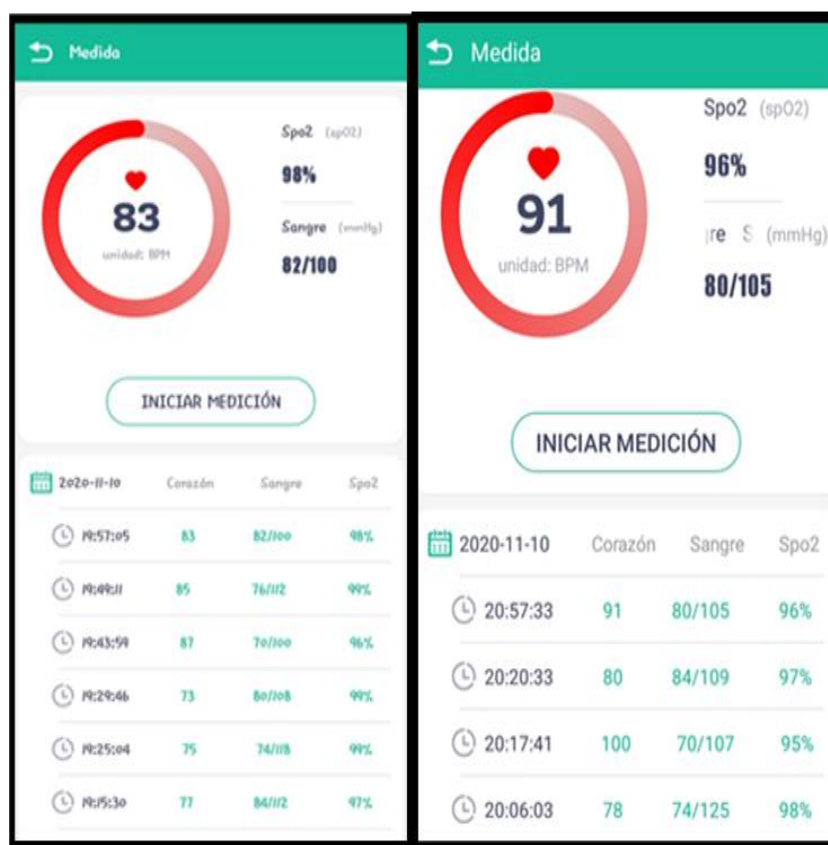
Medida

83
unidad: BPM

Spo2 (spO2)
98%
Sangre (mmHg)
82/100

INICIAR MEDICIÓN

| 2020-11-10 | Corazón | Sangre | Spo2 |
|---|---|---|---|
| 19:57:05 | 83 | 82/100 | 98% |
| 19:49:11 | 85 | 76/112 | 99% |
| 19:43:59 | 87 | 70/100 | 96% |
| 19:29:46 | 73 | 80/108 | 99% |
| 19:25:04 | 75 | 74/118 | 99% |
| 19:15:30 | 77 | 84/112 | 97% |

Medida

91
unidad: BPM

Spo2 (spO2)
96%
re S (mmHg)
80/105

INICIAR MEDICIÓN

| 2020-11-10 | Corazón | Sangre | Spo2 |
|---|---|---|---|
| 20:57:33 | 91 | 80/105 | 96% |
| 20:20:33 | 80 | 84/109 | 97% |
| 20:17:41 | 100 | 70/107 | 95% |
| 20:06:03 | 78 | 74/125 | 98% |